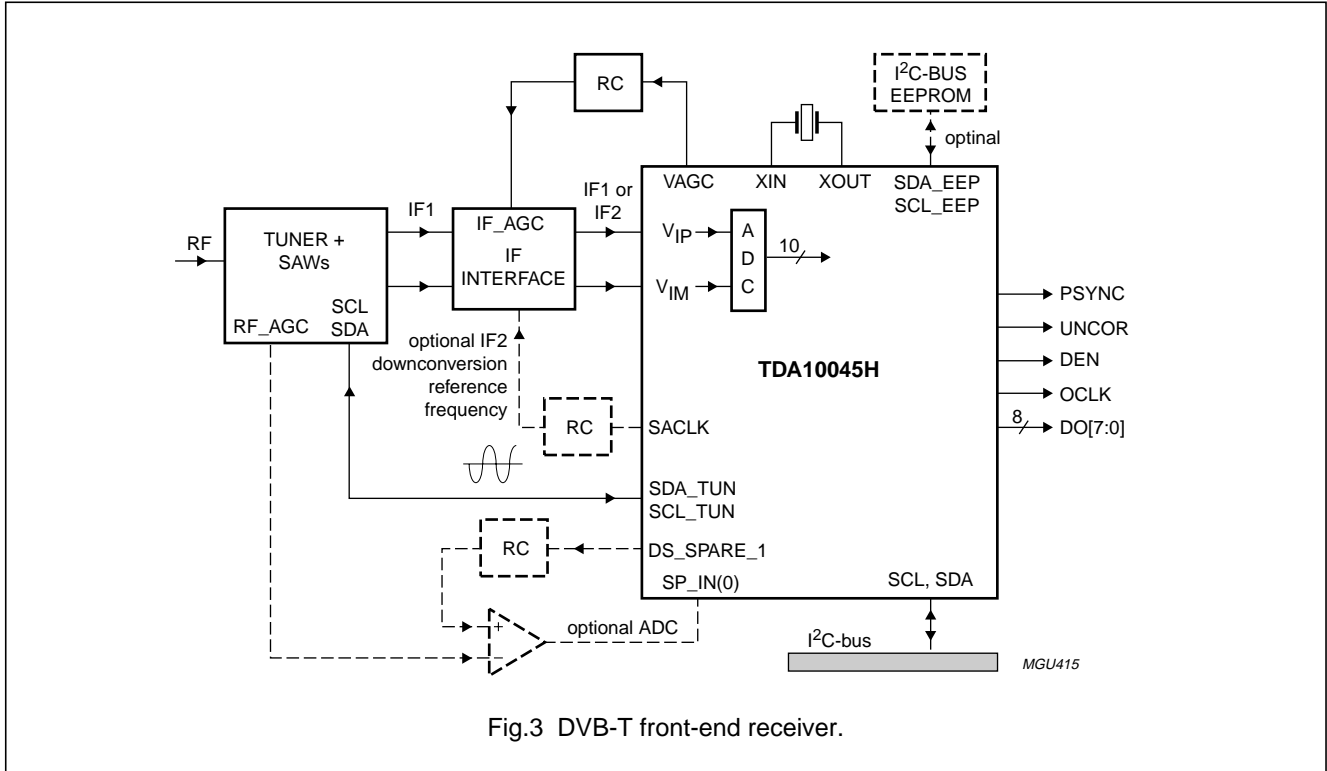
RC

$I^2$C-BUS EEPROM

optinal

VAGC

XIN

XOUT

SDA_EEP
SCL_EEP

RF

TUNER + SAWs

IF1

IF_AGC

IF INTERFACE

IF1 or IF2

$V_{IP}$

$V_{IM}$

A
D
C

10

SCL
SDA

RF_AGC

PSYNC

UNCOR

DEN

OCLK

8

DO[7:0]

TDA10045H

optional IF2 downconversion reference frequency

RC

SACLK

SDA_TUN
SCL_TUN

RC

DS_SPARE_1

SP_IN(0)

SCL, SDA

+

−

optional ADC

$I^2$C-bus

MGU415

Fig.3 DVB-T front-end receiver.